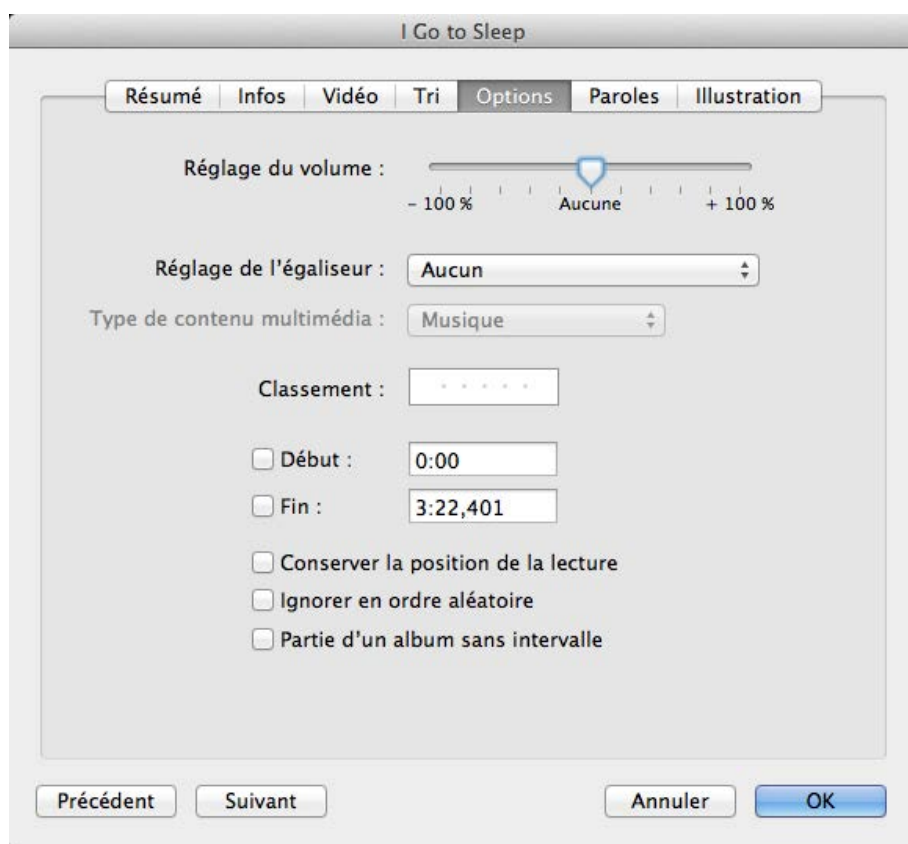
I Go to Sleep

Résumé | Infos | Vidéo | Tri | Options | Paroles | Illustration

Réglage du volume :
– 100 % Aucune + 100 %

Réglage de l'égaliseur : Aucun

Type de contenu multimédia : Musique

Classement :

Début : 0:00

Fin : 3:22,401

Conserver la position de la lecture

Ignorer en ordre aléatoire

Partie d'un album sans intervalle

Précédent Suivant Annuler OK